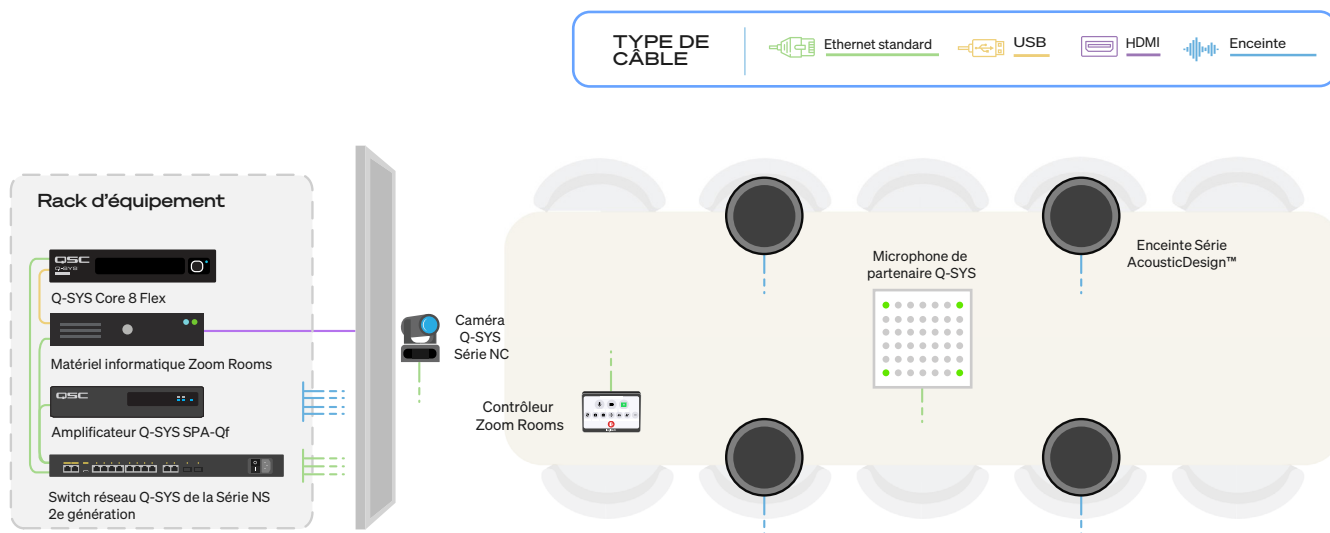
TYPE DE CÂBLE

Ethernet standard

USB

HDMI

Enceinte

Rack d'équipement

QSC
Q-SYS

Q-SYS Core 8 Flex

Matériel informatique Zoom Rooms

QSC

Amplificateur Q-SYS SPA-Qf

Switch réseau Q-SYS de la Série NS 2e génération

Caméra Q-SYS Série NC

Contrôleur Zoom Rooms

Microphone de partenaire Q-SYS

Enceinte Série AcousticDesign™